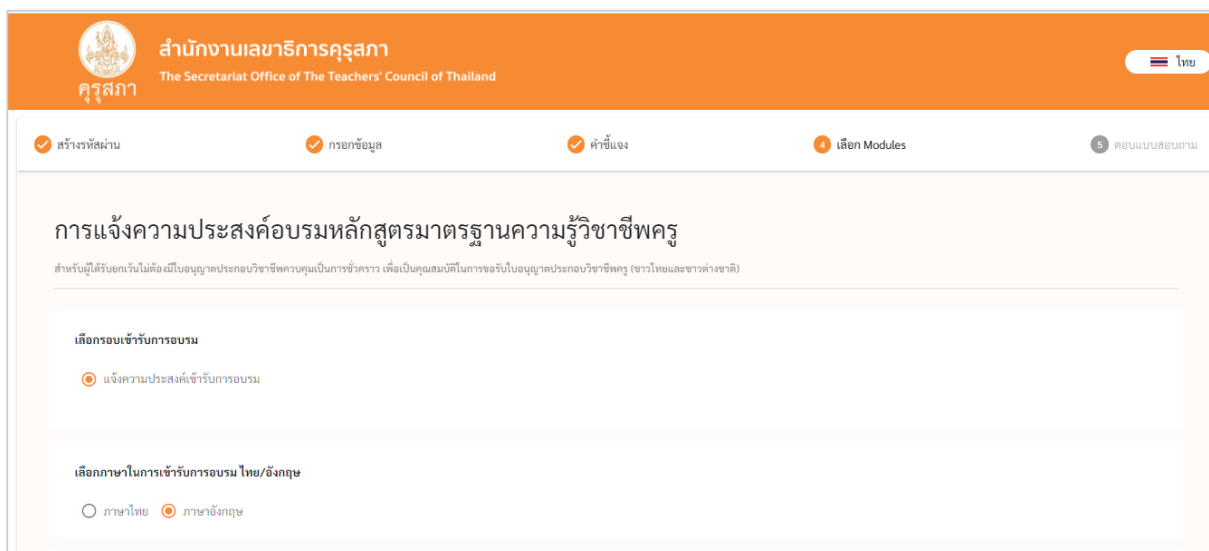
คุรุสภา

สำนักงานเลขาธิการคุรุสภา
The Secretariat Office of The Teachers' Council of Thailand

ไทย

สร้างรหัสผ่าน
กรอกข้อมูล
คำชี้แจง
4 เลือก Modules
5 ตอบแบบสอบถาม

การแจ้งความประสงค์อบรมหลักสูตรมาตรฐานความรู้วิชาชีพครู

สำหรับผู้ได้รับยกเว้นไม่ต้องมีใบอนุญาตประกอบวิชาชีพควบคุมเป็นการชั่วคราว เพื่อเป็นคุณสมบัติในการขอรับใบอนุญาตประกอบวิชาชีพครู (ชาวไทยและชาวต่างชาติ)

เลือกรอบเข้ารับการอบรม

แจ้งความประสงค์เข้ารับการอบรม

เลือกภาษาในการเข้ารับการอบรม ไทย/อังกฤษ

ภาษาไทย
ภาษาอังกฤษ